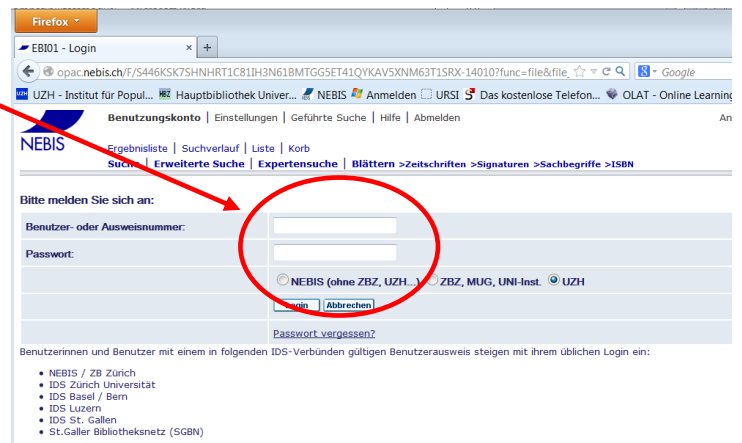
Firefox

EBI01 - Login ×

opac.nebis.ch/F/S446KSK7SHNHRT1C81IH3N61BMTGG5ET41QYKAV5XNM63T1SRX-14010?func=file&file_

Google

UZH - Institut für Popul... Hauptbibliothek Univer... NEBIS Anmelden URSI Das kostenlose Telefon... OLAT - Online Learning

NEBIS

Benutzungskonto | Einstellungen | Geführte Suche | Hilfe | Abmelden

Ergebnisliste | Suchverlauf | Liste | Korb

Suche | Erweiterte Suche | Expertensuche | Blättern >Zeitschriften >Signaturen >Sachbegriffe >ISBN

Bitte melden Sie sich an:

Benutzer- oder Ausweisnummer:

Passwort:

NEBIS (ohne ZBZ, UZH...) ZBZ, MUG, UNI-Inst. UZH

Login Abbrechen

Passwort vergessen?

Benutzerinnen und Benutzer mit einem in folgenden IDS-Verbünden gültigen Benutzerausweis steigen mit ihrem üblichen Login ein:

- NEBIS / ZB Zürich
- IDS Zürich Universität
- IDS Basel / Bern
- IDS Luzern
- IDS St. Gallen
- St.Galler Bibliotheksnetz (SGBN)